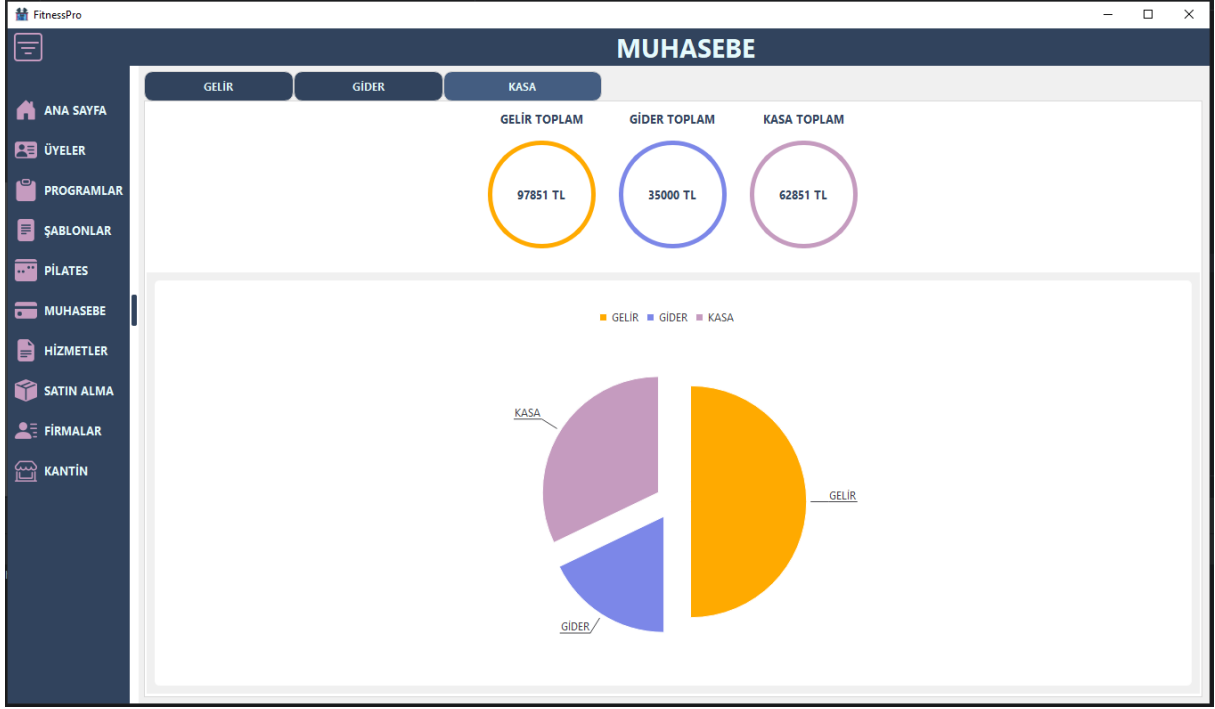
FitnessPro

MUHASEBE

ANA SAYFA
ÜYELER
PROGRAMLAR
ŞABLONLAR
PİLATES
MUHASEBE
HİZMETLER
SATIN ALMA
FİRMALAR
KANTİN

GELİR
GİDER
KASA

GELİR TOPLAM
97851 TL

GİDER TOPLAM
35000 TL

KASA TOPLAM
62851 TL

GELİR GİDER KASA

KASA
GELİR
GİDER